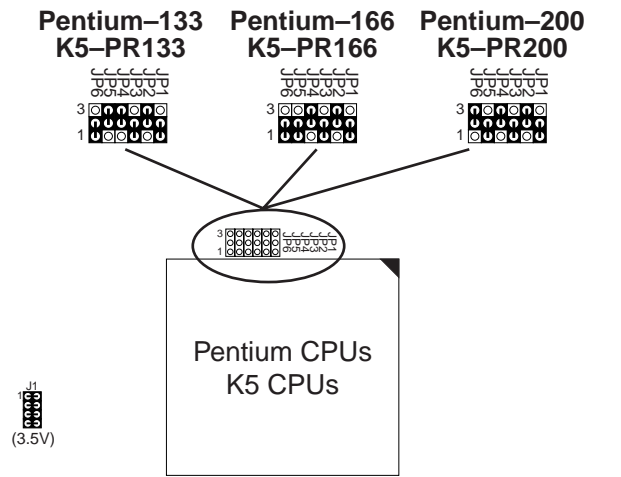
Pentium–133
K5–PR133

JP6
JP5
JP4
JP3
JP2
JP1

3

1

Pentium–166
K5–PR166

JP6
JP5
JP4
JP3
JP2
JP1

3

1

Pentium–200
K5–PR200

JP6
JP5
JP4
JP3
JP2
JP1

3

1

3

1

JP6
JP5
JP4
JP3
JP2
JP1

Pentium CPUs
K5 CPUs

J1
1
(3.5V)